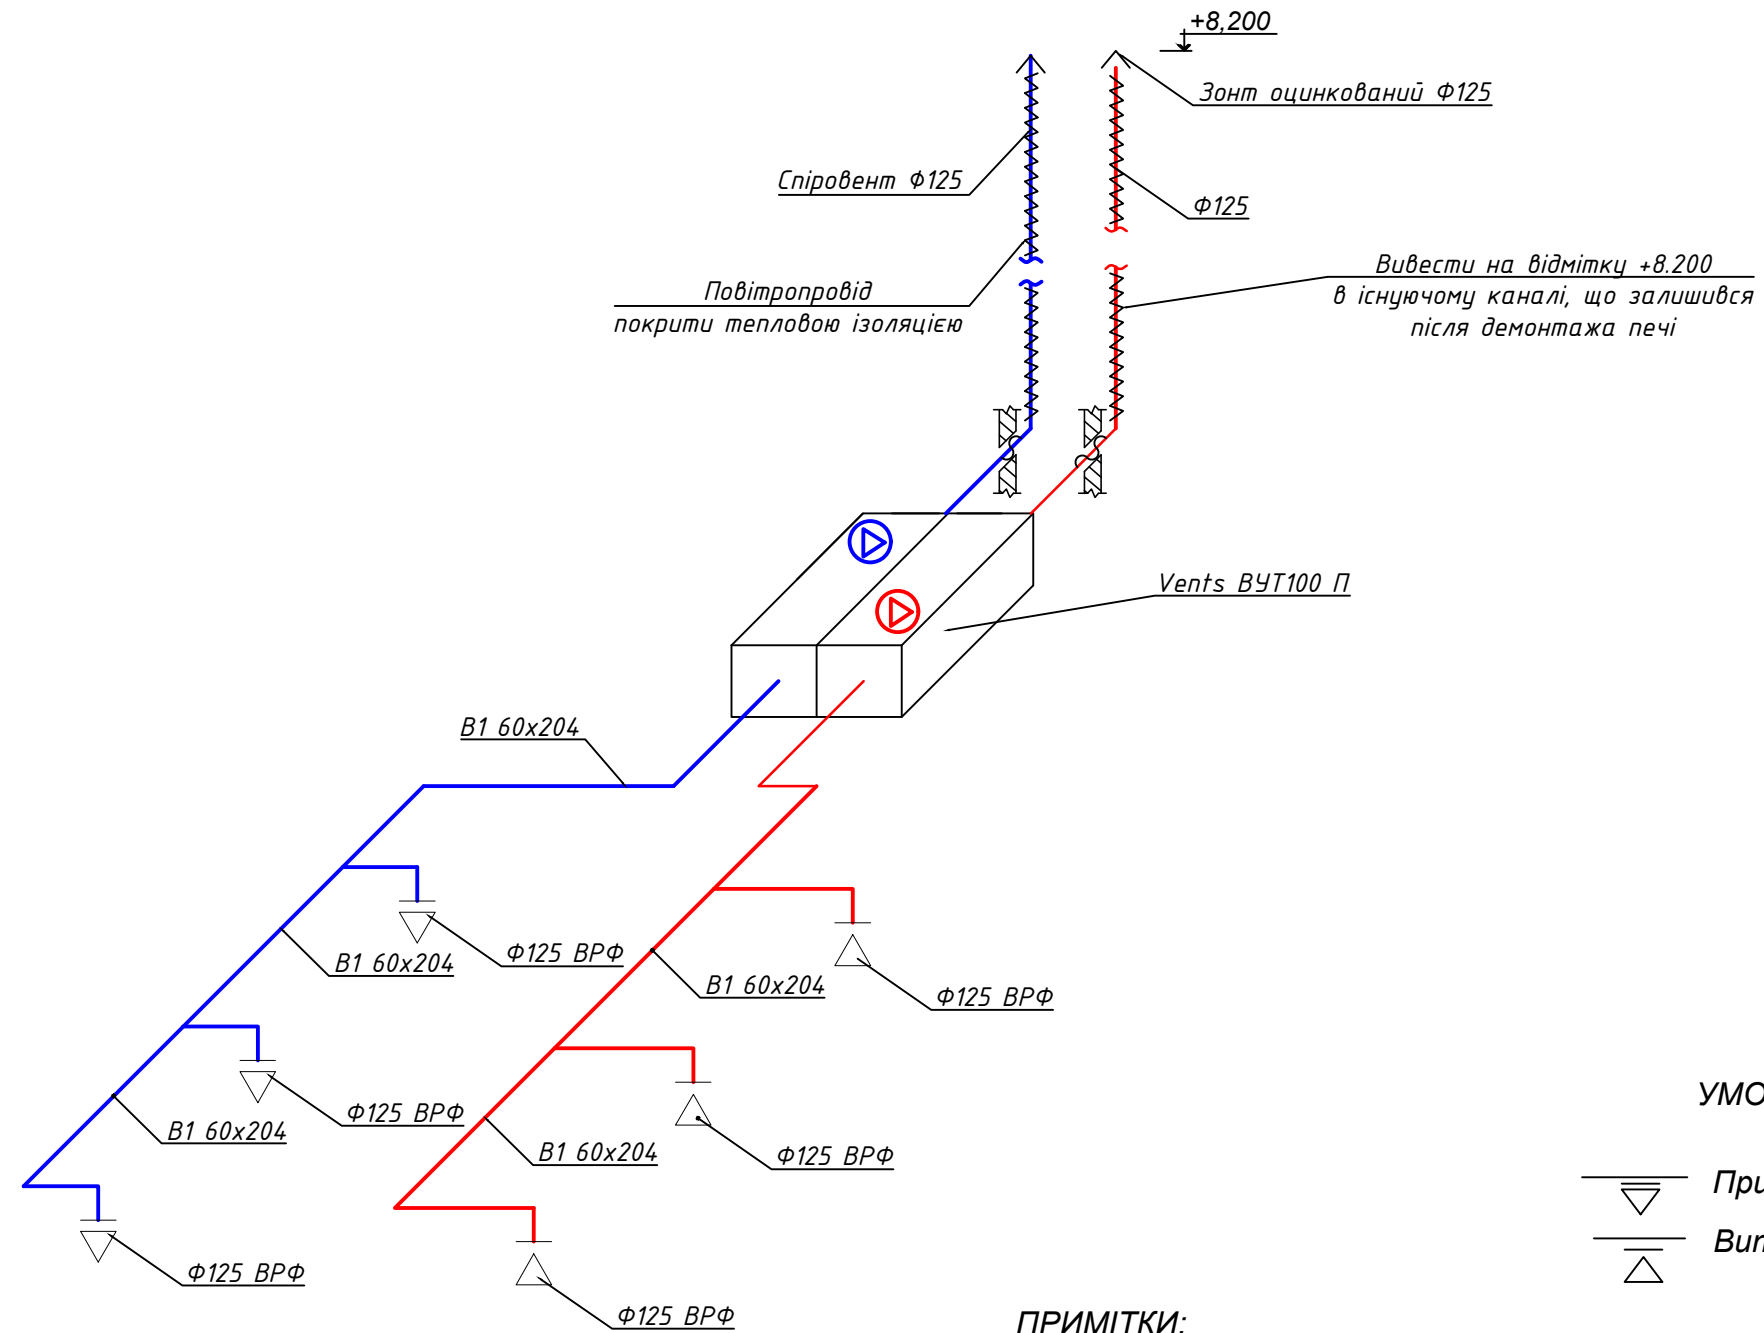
+8,200

Зонт оцинкований Ф125

Спіровент Ф125

Ф125

Вивести на відмітку +8.200 в існуючому каналі, що залишився після демонтажа печі

Повітропровід покрити тепловою ізоляцією

Vents ВУТ100 П

В1 60х204

В1 60х204

Ф125 ВРФ

В1 60х204

Ф125 ВРФ

Ф125 ВРФ

В1 60х204

В1 60х204

Ф125 ВРФ

Ф125 ВРФ

Ф125 ВРФ

Ф125 ВРФ

УМО

При

Вит

ПРИМІТКИ: